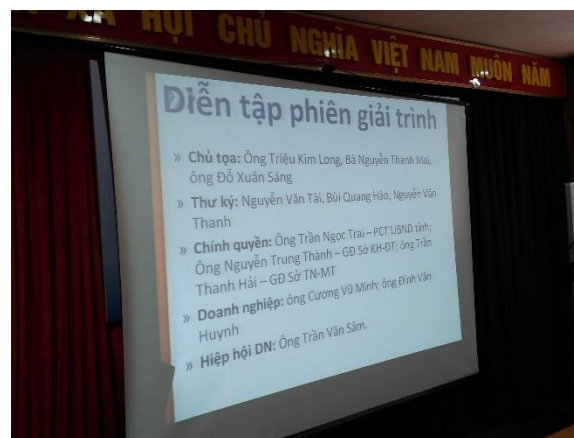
XÃ HỘI CHỦ NGHĨA VIỆT NAM MUÔN NĂM

Diễn tập phiên giải trình

» Chủ tọa: Ông Triệu Kim Long, Bà Nguyễn Thanh Mai, ông Đỗ Xuân Sáng

» Thư ký: Nguyễn Văn Tài, Bùi Quang Hào, Nguyễn Văn Thanh

» Chính quyền: Ông Trần Ngọc Trai – PCT UBND tỉnh; Ông Nguyễn Trung Thành – GĐ Sở KH-ĐT; ông Trần Thanh Hải – GĐ Sở TN-MT

» Doanh nghiệp: ông Cương Vũ Minh; ông Đinh Văn Huynh

» Hiệp hội DN: Ông Trần Văn Sâm.